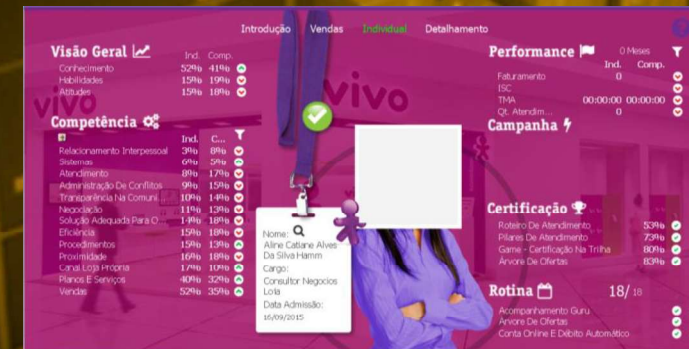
Introdução Vendas Individual Detalhamento

Visão Geral
Ind. Comp.
Conhecimento 52% 41%
Habilidades 15% 19%
Atitudes 15% 18%

Competência
Ind. C...
Relacionamento Interpessoal 3% 8%
Sistemas 6% 5%
Atendimento 8% 17%
Administração De Conflitos 9% 15%
Transparência Na Comuni... 10% 14%
Negociação 11% 13%
Solução Adequada Para O... 14% 18%
Eficiência 15% 18%
Procedimentos 15% 13%
Proximidade 16% 18%
Canal Loja Própria 17% 10%
Planos E Serviços 40% 32%
Vendas 52% 35%

Nome: Aline Catiane Alves Da Silva Hamm
Cargo: Consultor Negocios Loja
Data Admissão: 16/09/2015

Performance
0 Meses
Ind. Comp.
Faturamento 0
ISC
TMA 00:00:00 00:00:00
Qt. Atendim... 0

Campanha

Certificação
Roteiro De Atendimento 53%
Pilares De Atendimento 73%
Game - Certificação Na Trilha 80%
Árvore De Ofertas 83%

Rotina 18/ 18
Acompanhamento Guru
Árvore De Ofertas
Conta Online E Débito Automático

vivo
vivo